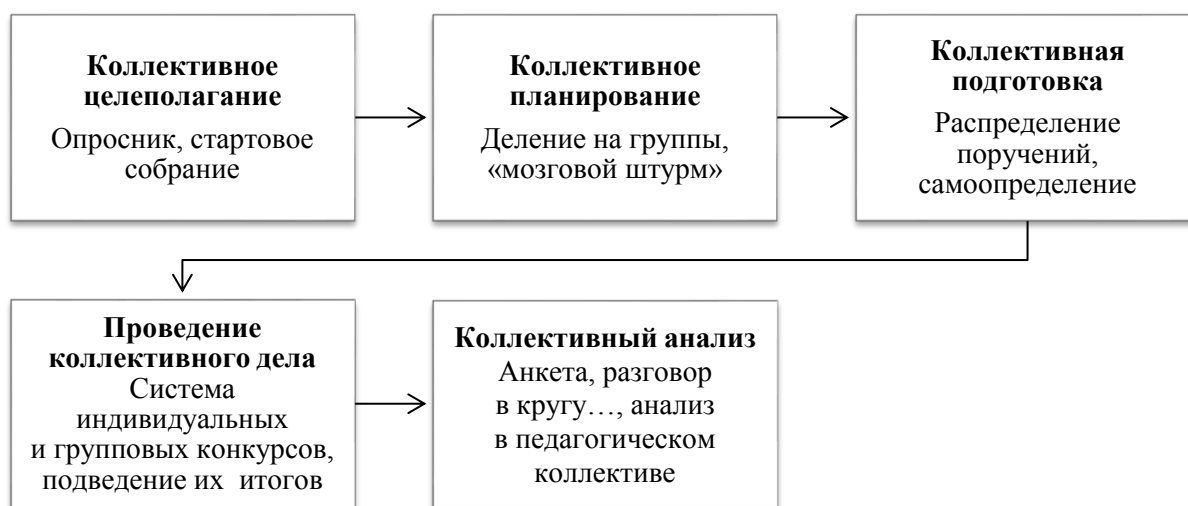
**Коллективное целеполагание**
Опросник, стартовое собрание

**Коллективное планирование**
Деление на группы, «мозговой штурм»

**Коллективная подготовка**
Распределение поручений, самоопределение

**Проведение коллективного дела**
Система индивидуальных и групповых конкурсов, подведение их итогов

**Коллективный анализ**
Анкета, разговор в кругу…, анализ в педагогическом коллективе